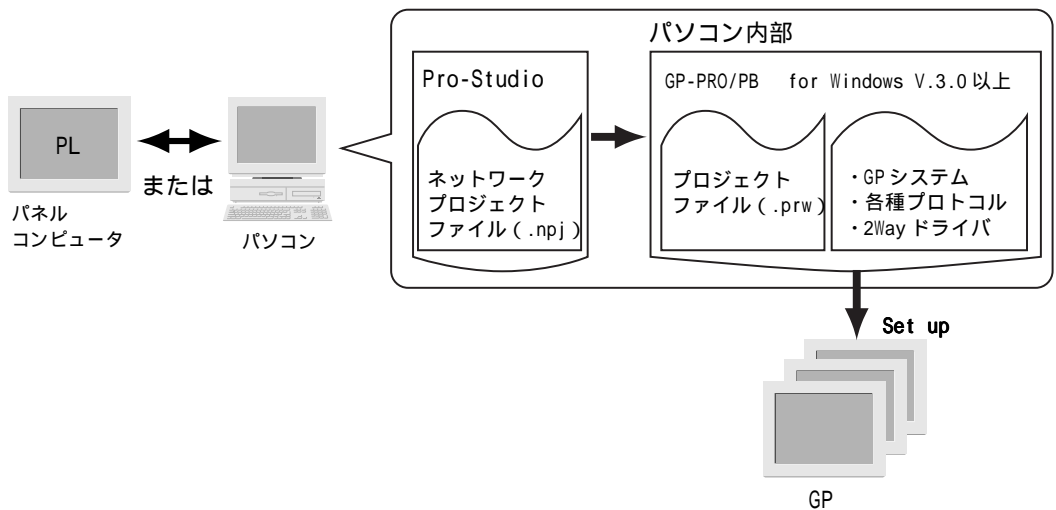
PL

パネル
コンピュータ

または

パソコン

パソコン内部

Pro-Studio

ネットワーク
プロジェクト
ファイル(.npj)

GP-PRO/PB for Windows V.3.0 以上

プロジェクト
ファイル(.prw)

・GP システム
・各種プロトコル
・2Way ドライバ

Set up

GP